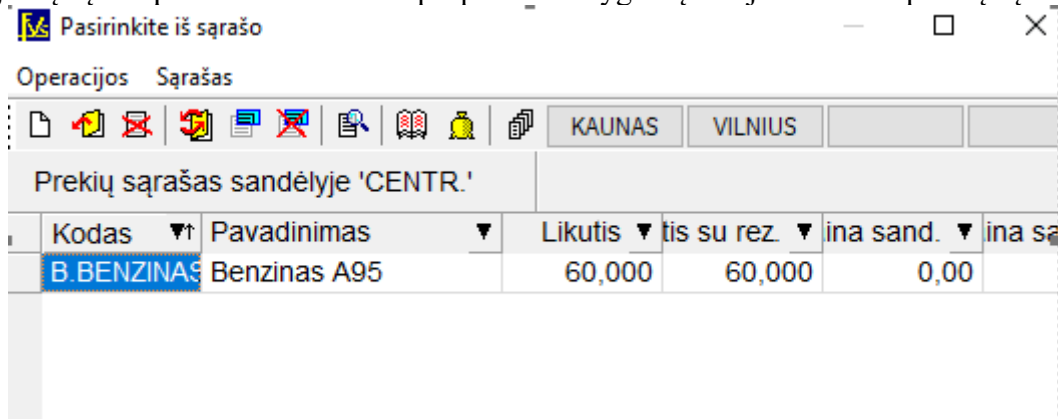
Pasirinkite iš sąrašo

Operacijos Sąrašas

KAUNAS VILNIUS

Prekių sąrašas sandėlyje 'CENTR.'

| Kodas | Pavadinimas | Likutis | tis su rez. | ina sand. | ina s |
|---|---|---|---|---|---|
| B.BENZINAS | Benzinas A95 | 60,000 | 60,000 | 0,00 | |